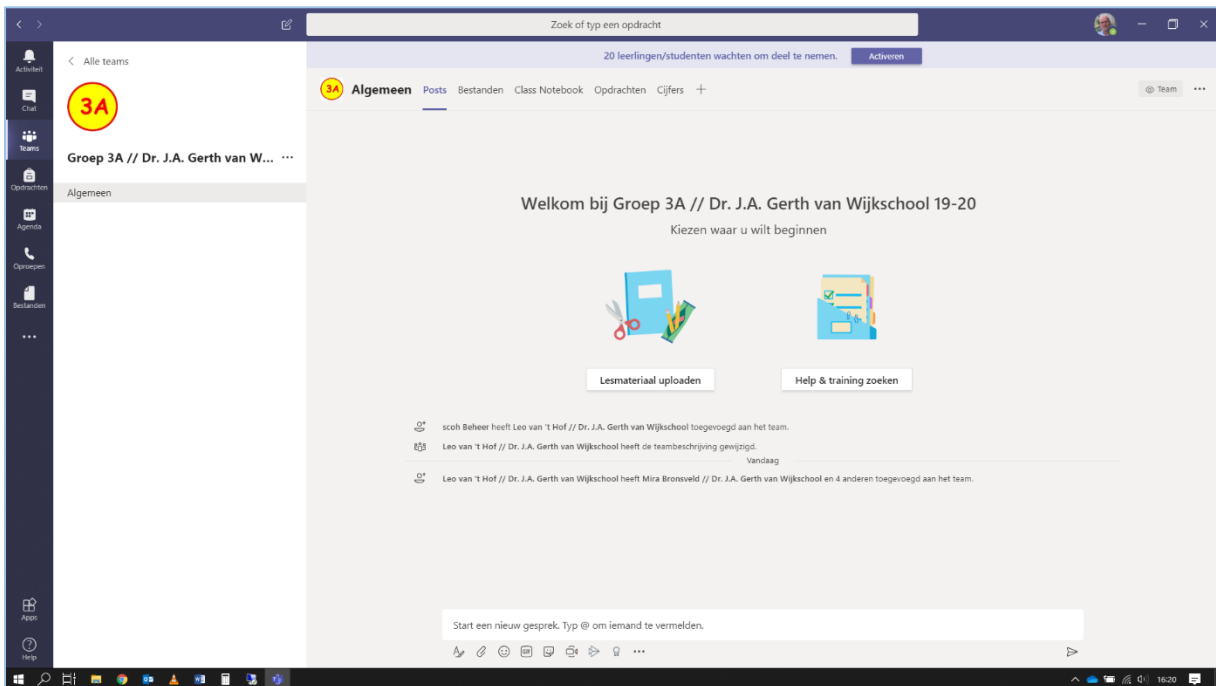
Zoek of typ een opdracht

Activiteit
Chat
Teams
Opdrachten
Agenda
Oproepen
Bestanden
...
Apps
Help

< Alle teams

3A

Groep 3A // Dr. J.A. Gerth van W... ···

Algemeen

20 leerlingen/studenten wachten om deel te nemen. Activeren

3A Algemeen Posts Bestanden Class Notebook Opdrachten Cijfers +

Team ···

Welkom bij Groep 3A // Dr. J.A. Gerth van Wijkschool 19-20

Kiezen waar u wilt beginnen

Lesmateriaal uploaden

Help & training zoeken

scoh Beheer heeft Leo van 't Hof // Dr. J.A. Gerth van Wijkschool toegevoegd aan het team.

Leo van 't Hof // Dr. J.A. Gerth van Wijkschool heeft de teambeschrijving gewijzigd.

Vandaag

Leo van 't Hof // Dr. J.A. Gerth van Wijkschool heeft Mira Bronsveld // Dr. J.A. Gerth van Wijkschool en 4 anderen toegevoegd aan het team.

Start een nieuw gesprek. Typ @ om iemand te vermelden.

16:20